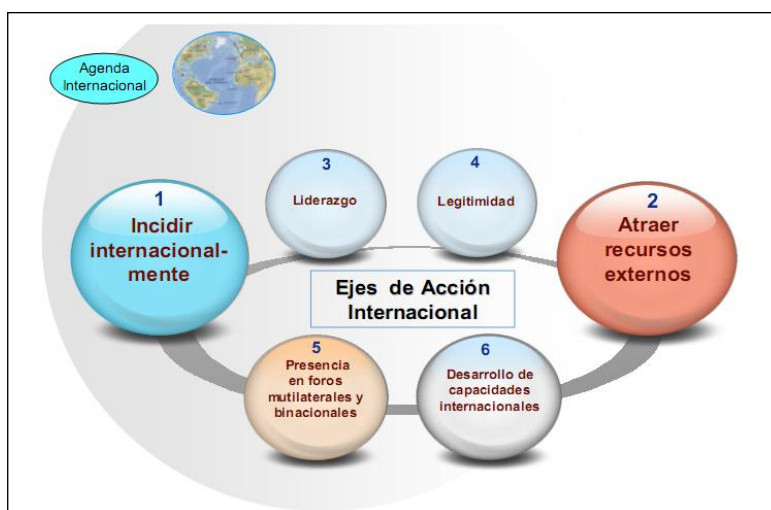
Agenda Internacional

1
Incidir internacional-mente

3
Liderazgo

4
Legitimidad

2
Atraer recursos externos

Ejes de Acción Internacional

5
Presencia en foros mutilaterales y binacionales

6
Desarrollo de capacidades internacionales